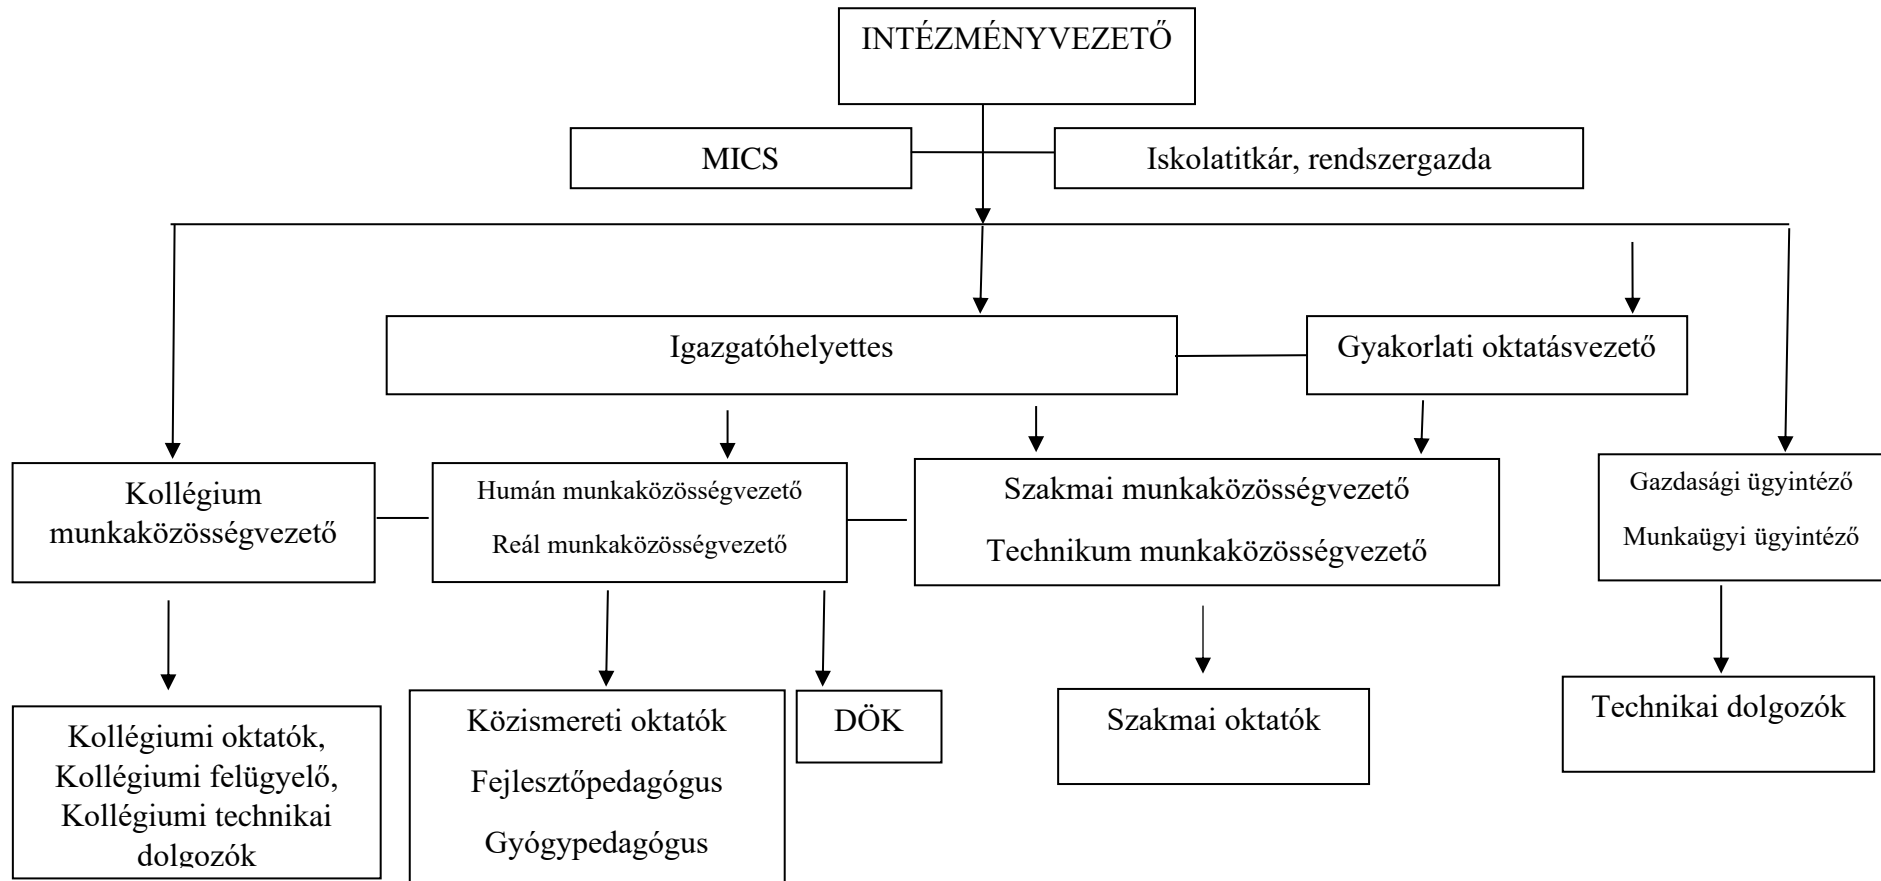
INTÉZMÉNYVEZETŐ

MICS

Iskolatitkár, rendszergazda

Igazgatóhelyettes

Gyakorlati oktatásvezető

Kollégium munkaközösségvezető

Humán munkaközösségvezető

Reál munkaközösségvezető

Szakmai munkaközösségvezető

Technikum munkaközösségvezető

Gazdasági ügyintéző

Munkaügyi ügyintéző

Kollégiumi oktatók, Kollégiumi felügyelő, Kollégiumi technikai dolgozók

Közismereti oktatók

Fejlesztőpedagógus

Gyógypedagógus

DÖK

Szakmai oktatók

Technikai dolgozók